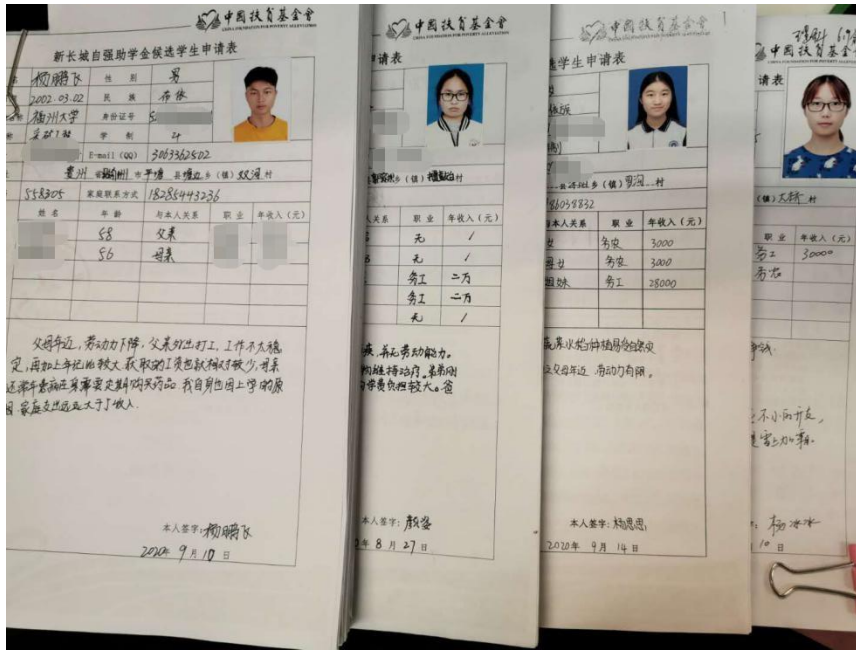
中国扶贫基金会
CHINA FOUNDATION FOR POVERTY ALLEVIATION

新长城自强助学金候选学生申请表

| 名 | 柳鹏飞 | 性别 | 男 |
|---|---|---|---|
| 年月 | 2002.03.02 | 民族 | 布依 |
| 学校 | 福州大学 | 身份证号 | 5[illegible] |
| 专业 | 采矿工程 | 学制 | 4 |
| | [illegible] | E-mail (QQ) | 3053362502 |
| 地址 | 贵州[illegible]市平塘县塘边乡(镇)双河村 | | |
| 558305 | 家庭联系方式 | 18285443236 | |

| 姓名 | 年龄 | 与本人关系 | 职业 | 年收入(元) |
|---|---|---|---|---|
| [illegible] | 58 | 父亲 | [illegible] | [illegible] |
| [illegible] | 56 | 母亲 | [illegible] | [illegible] |

父母年迈，劳动力下降，父亲外出打工，工作不太稳定，再加上年纪比较大，获取的工资也就相对较少，母亲还常年患病在身需要定期购买药品，我自身也因上学的原因家庭支出远远大于了收入。

本人签字：柳鹏飞
2020年 9月 10日

中国扶贫基金会
申请表

| 关系 | 职业 | 年收入(元) |
|---|---|---|
| | 无 | / |
| | 无 | / |
| | 务工 | 二万 |
| | 务工 | 二万 |
| | 无 | / |

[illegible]乡(镇)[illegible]村

病，并无劳动能力。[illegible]母亲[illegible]，家庭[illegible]负担较大。爸

本人签字：颜瑶
年 8月 27日

中国扶贫基金会
选学生申请表

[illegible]乡(镇)罗河村
86058832

| 本人关系 | 职业 | 年收入(元) |
|---|---|---|
| | 务农 | 3000 |
| 母 | 务农 | 3000 |
| 姐妹 | 务工 | 28000 |

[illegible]
父母年迈，劳动力有限。

本人签字：杨思思
2020年 9月 14日

中国扶贫基金会
请表

(镇)太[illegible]村

| 职业 | 年收入(元) |
|---|---|
| 务工 | 30000 |
| 务农 | |

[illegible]不小的开支，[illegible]加剧。

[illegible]：杨冰冰
10日